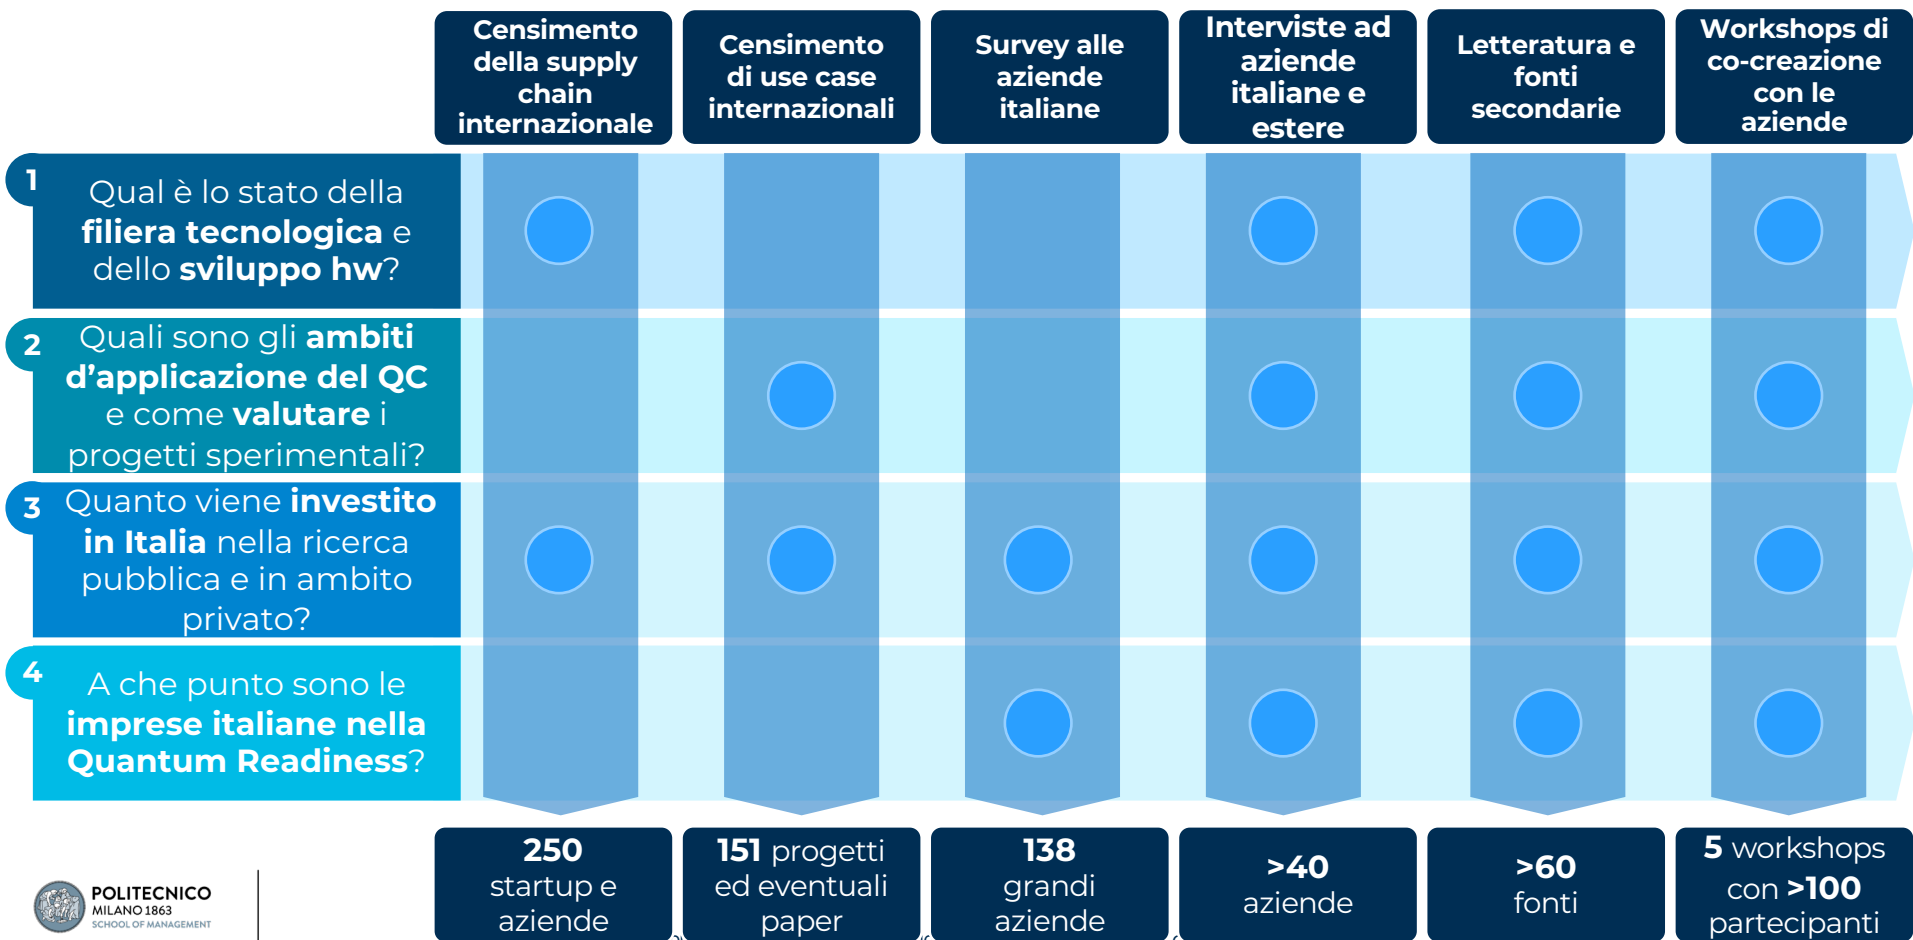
| | Censimento della supply chain internazionale | Censimento di use case internazionali | Survey alle aziende italiane | Interviste ad aziende italiane e estere | Letteratura e fonti secondarie | Workshops di co-creazione con le aziende |
|---|---|---|---|---|---|---|
| 1 Qual è lo stato della **filiera tecnologica** e dello **sviluppo hw**? | ● | | | ● | ● | ● |
| 2 Quali sono gli **ambiti d'applicazione del QC** e come **valutare** i progetti sperimentali? | | ● | | ● | ● | ● |
| 3 Quanto viene **investito in Italia** nella ricerca pubblica e in ambito privato? | ● | ● | ● | ● | ● | ● |
| 4 A che punto sono le **imprese italiane nella Quantum Readiness**? | | | ● | ● | ● | ● |
| | **250** startup e aziende | **151** progetti ed eventuali paper | **138** grandi aziende | **>40** aziende | **>60** fonti | **5** workshops con **>100** partecipanti |

POLITECNICO MILANO 1863 SCHOOL OF MANAGEMENT